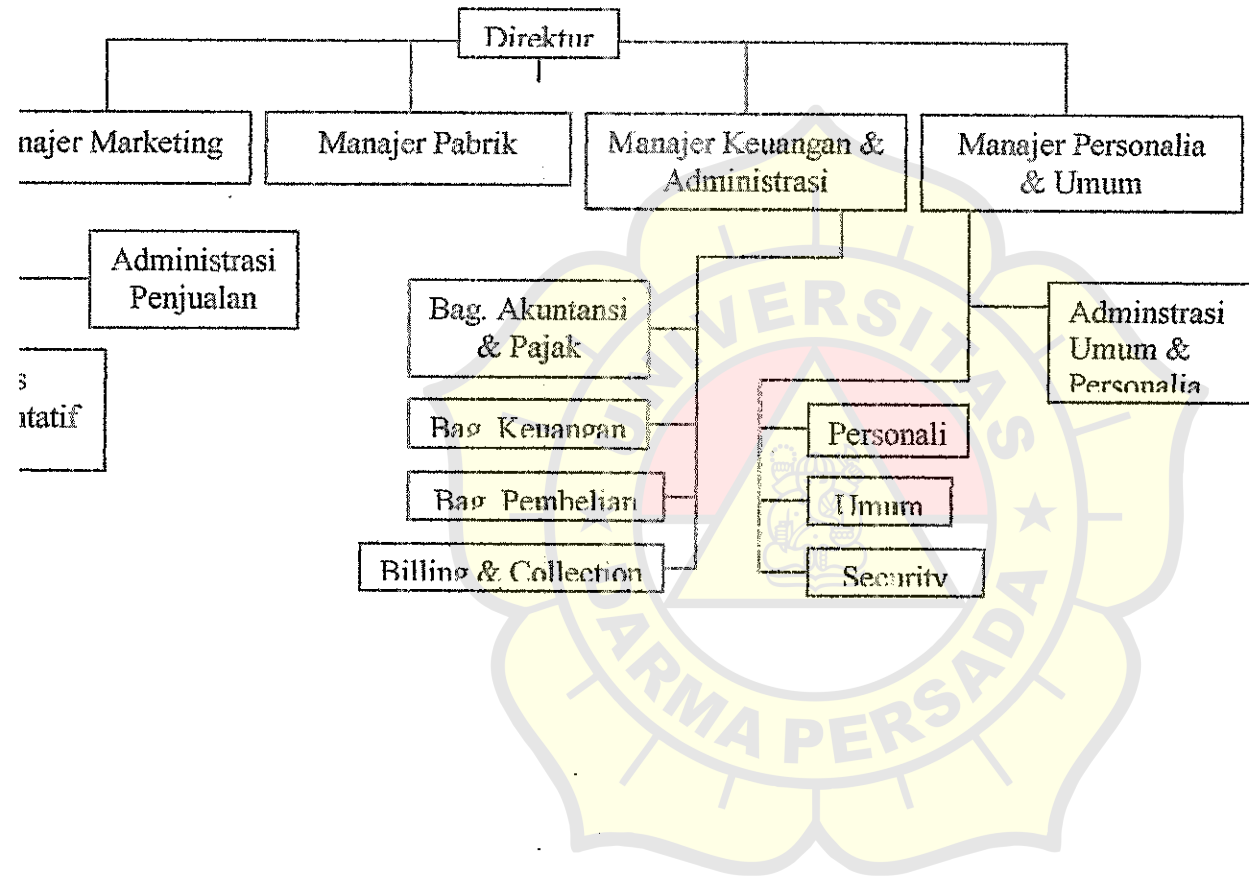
Direktur

najer Marketing

Manajer Pabrik

Manajer Keuangan & Administrasi

Manajer Personalia & Umum

Administrasi Penjualan

s
ntatif

Bag. Akuntansi & Pajak

Bag Keuangan

Bag Pembelian

Billing & Collection

Adminstrasi Umum & Personalia

Personali

Umum

Security

UNIVERSITAS DARMA PERSADA